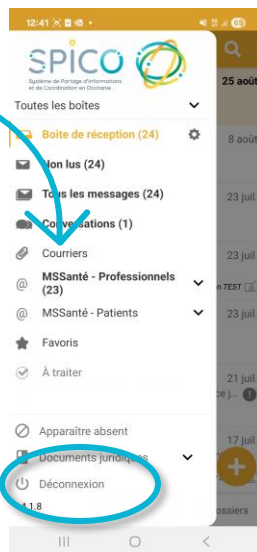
12:41

SPICO
Système de Partage d'Informations et de Coordination en Occitanie

Toutes les boîtes

Boîte de réception (24)

Non lus (24)

Tous les messages (24)

Conversations (1)

Courriers

MSSanté - Professionnels (23)

MSSanté - Patients

Favoris

À traiter

Apparaître absent

Documents juridiques

Déconnexion

4.1.8

25 août

8 août

23 juil.

23 juil.

TEST

23 juil.

23 juil.

21 juil.

17 juil.

Dossiers